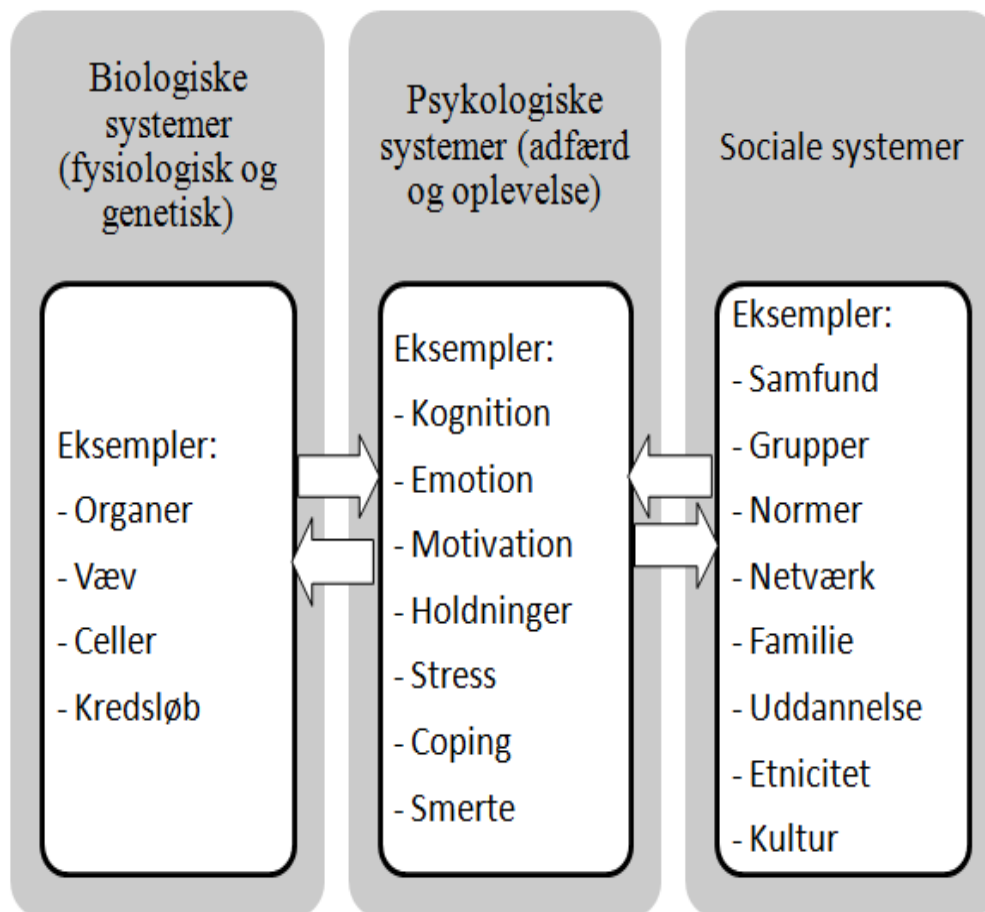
Biologiske systemer (fysiologisk og genetisk)

Eksempler:
- Organer
- Væv
- Celler
- Kredsløb

Psykologiske systemer (adfærd og oplevelse)

Eksempler:
- Kognition
- Emotion
- Motivation
- Holdninger
- Stress
- Coping
- Smerte

Sociale systemer

Eksempler:
- Samfund
- Grupper
- Normer
- Netværk
- Familie
- Uddannelse
- Etnicitet
- Kultur